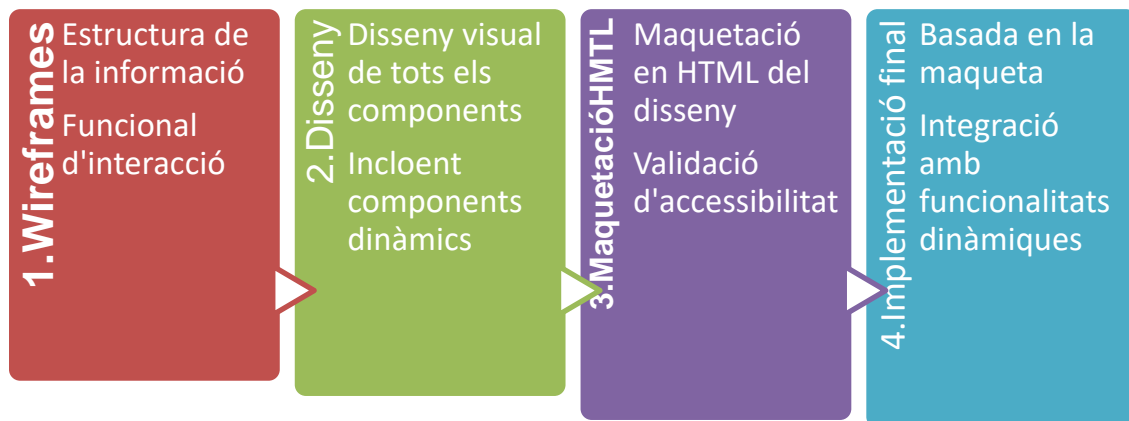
1.Wireframes

Estructura de la informació

Funcional d'interacció

2.Disseny

Disseny visual de tots els components

Incloent components dinàmics

3.MaquetacióHMTL

Maquetació en HTML del disseny

Validació d'accessibilitat

4.Implementació final

Basada en la maqueta

Integració amb funcionalitats dinàmiques